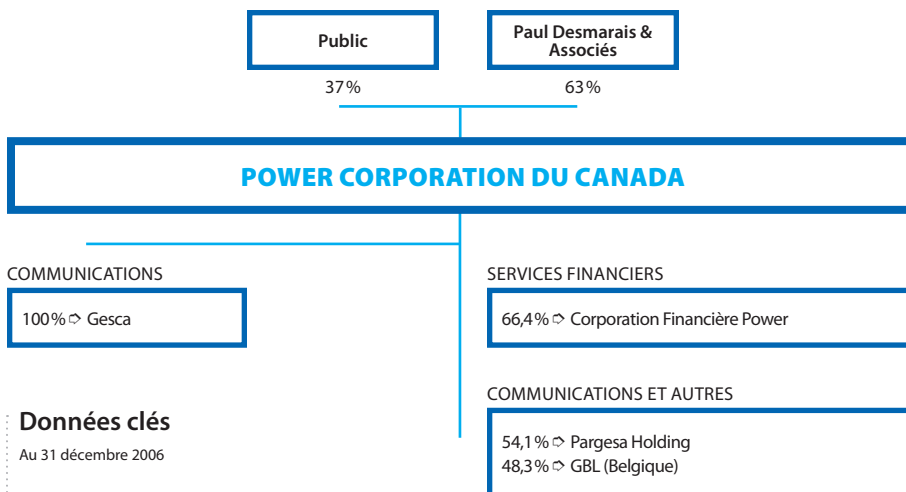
Public

Paul Desmarais & Associés

37 %

63 %

POWER CORPORATION DU CANADA

COMMUNICATIONS

100 % ➩ Gesca

SERVICES FINANCIERS

66,4 % ➩ Corporation Financière Power

COMMUNICATIONS ET AUTRES

54,1 % ➩ Pargesa Holding
48,3 % ➩ GBL (Belgique)

Données clés

Au 31 décembre 2006